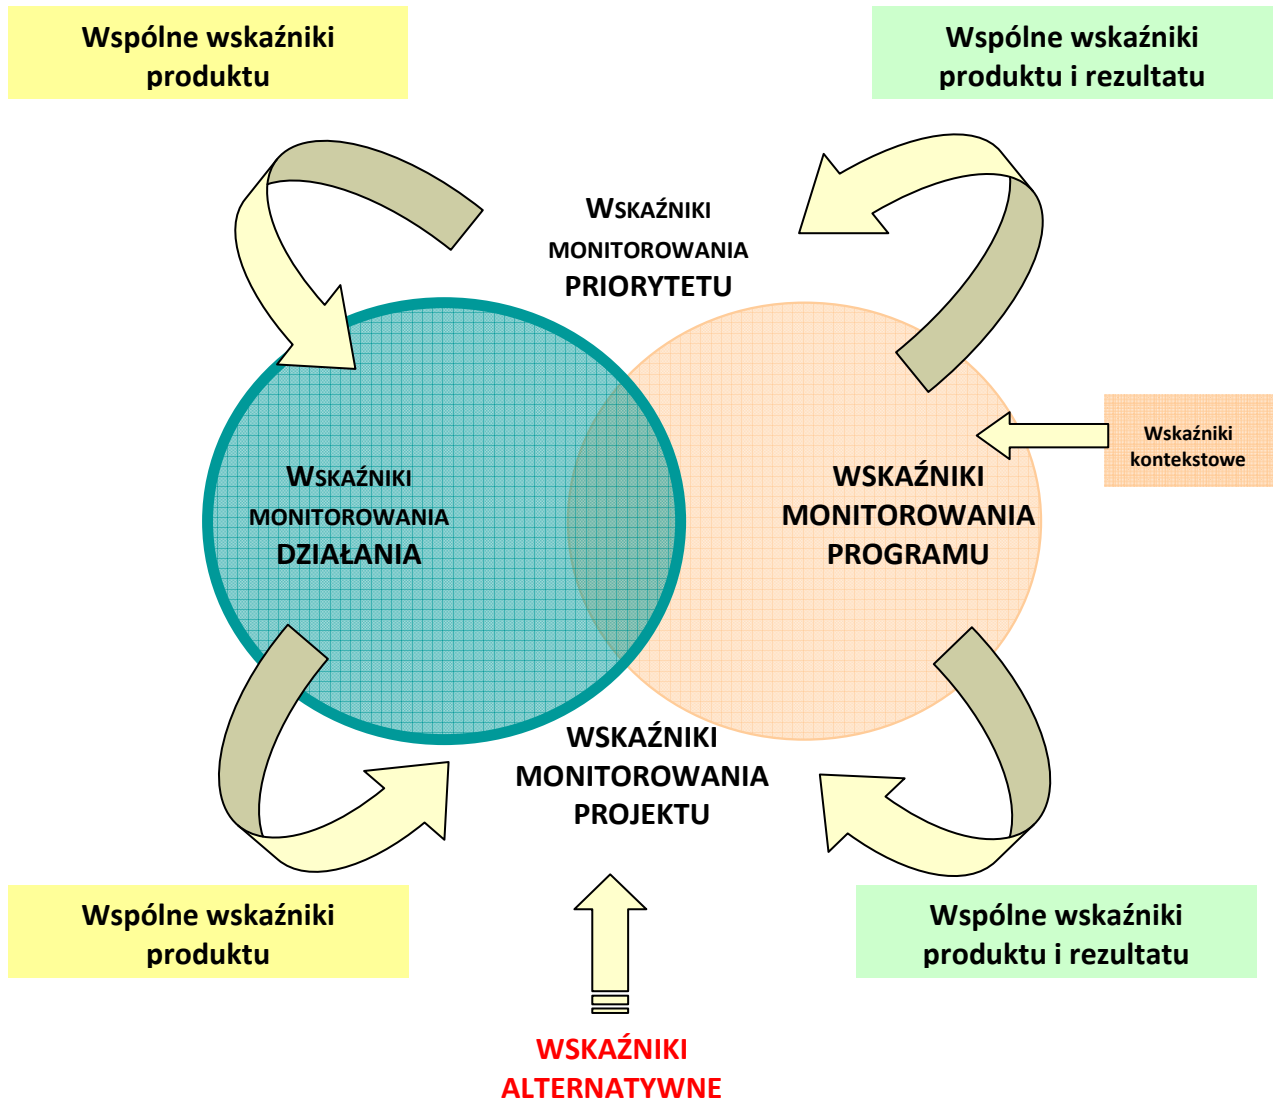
Wspólne wskaźniki produktu

Wspólne wskaźniki produktu i rezultatu

WSKAŹNIKI MONITOROWANIA PRIORYTETU

Wskaźniki kontekstowe

WSKAŹNIKI MONITOROWANIA DZIAŁANIA

WSKAŹNIKI MONITOROWANIA PROGRAMU

WSKAŹNIKI MONITOROWANIA PROJEKTU

Wspólne wskaźniki produktu

Wspólne wskaźniki produktu i rezultatu

WSKAŹNIKI ALTERNATYWNE